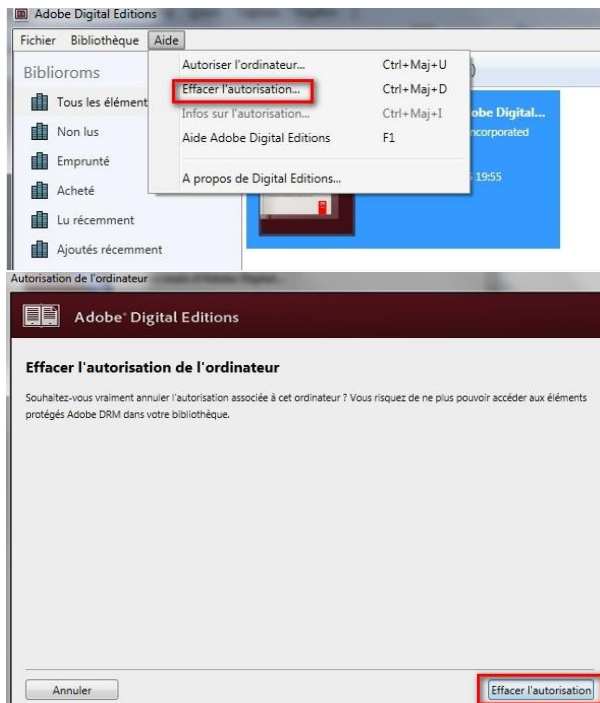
Adobe Digital Editions

Fichier Bibliothèque Aide

Biblioroms

Tous les élément

Non lus

Emprunté

Acheté

Lu récemment

Ajoutés récemment

| | |
|---|---|
| Autoriser l'ordinateur... | Ctrl+Maj+U |
| Effacer l'autorisation... | Ctrl+Maj+D |
| Infos sur l'autorisation... | Ctrl+Maj+I |
| Aide Adobe Digital Editions | F1 |
| A propos de Digital Editions... | |

obe Digital...

ncorporated

19:55

Autorisation de l'ordinateur

Adobe® Digital Editions

Effacer l'autorisation de l'ordinateur

Souhaitez-vous vraiment annuler l'autorisation associée à cet ordinateur ? Vous risquez de ne plus pouvoir accéder aux éléments protégés Adobe DRM dans votre bibliothèque.

Annuler

Effacer l'autorisation